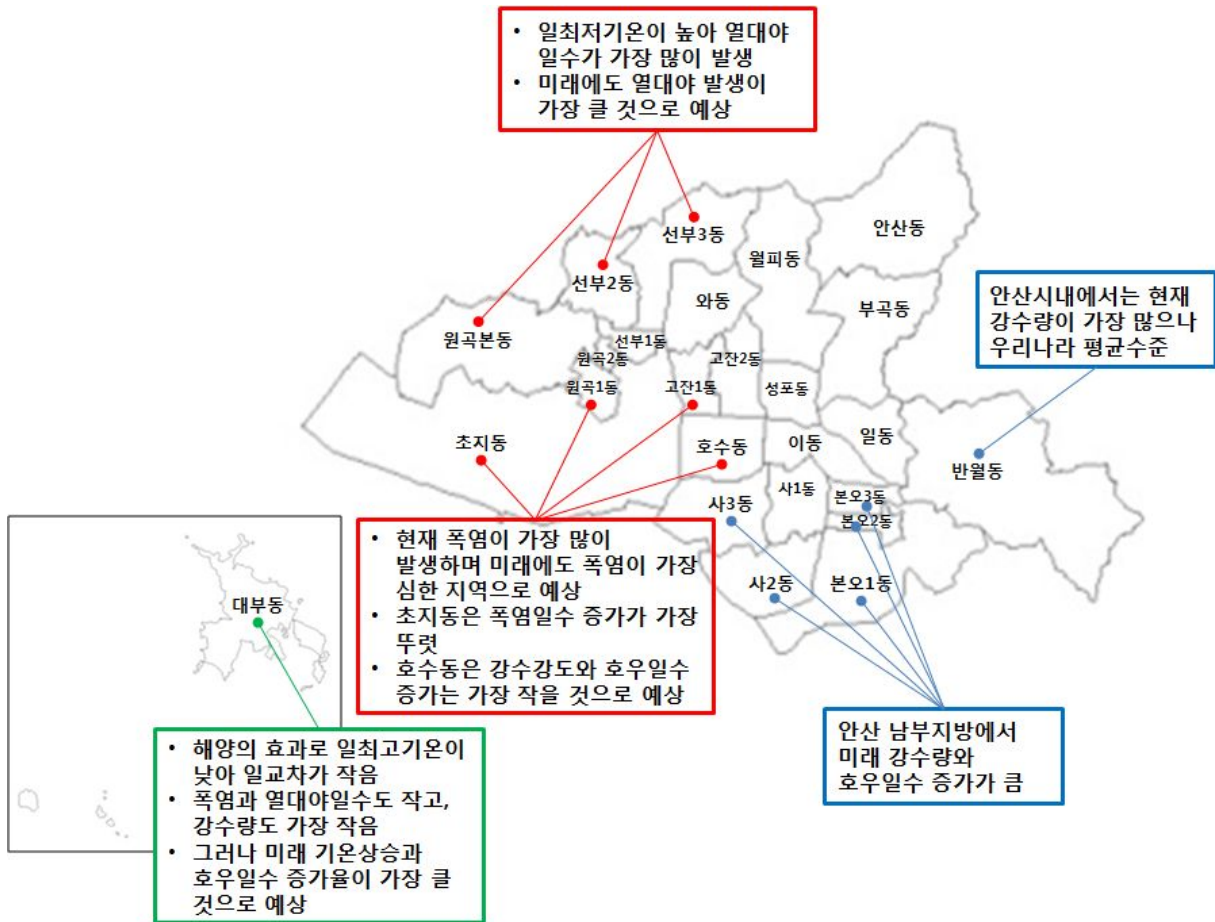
• 일최저기온이 높아 열대야 일수가 가장 많이 발생
• 미래에도 열대야 발생이 가장 클 것으로 예상

선부3동
안산동
월피동
선부2동
와동
부곡동
원곡본동
선부1동
원곡2동
고잔2동
원곡1동
고잔1동
성포동
초지동
호수동
이동
일동
반월동
사1동
사3동
본오3동
본오2동
사2동
본오1동
대부동

안산시내에서는 현재 강수량이 가장 많으나 우리나라 평균수준

• 현재 폭염이 가장 많이 발생하며 미래에도 폭염이 가장 심한 지역으로 예상
• 초지동은 폭염일수 증가가 가장 뚜렷
• 호수동은 강수강도와 호우일수 증가는 가장 작을 것으로 예상

안산 남부지방에서 미래 강수량와 호우일수 증가가 큼

• 해양의 효과로 일최고기온이 낮아 일교차가 작음
• 폭염과 열대야일수도 작고, 강수량도 가장 작음
• 그러나 미래 기온상승과 호우일수 증가율이 가장 클 것으로 예상